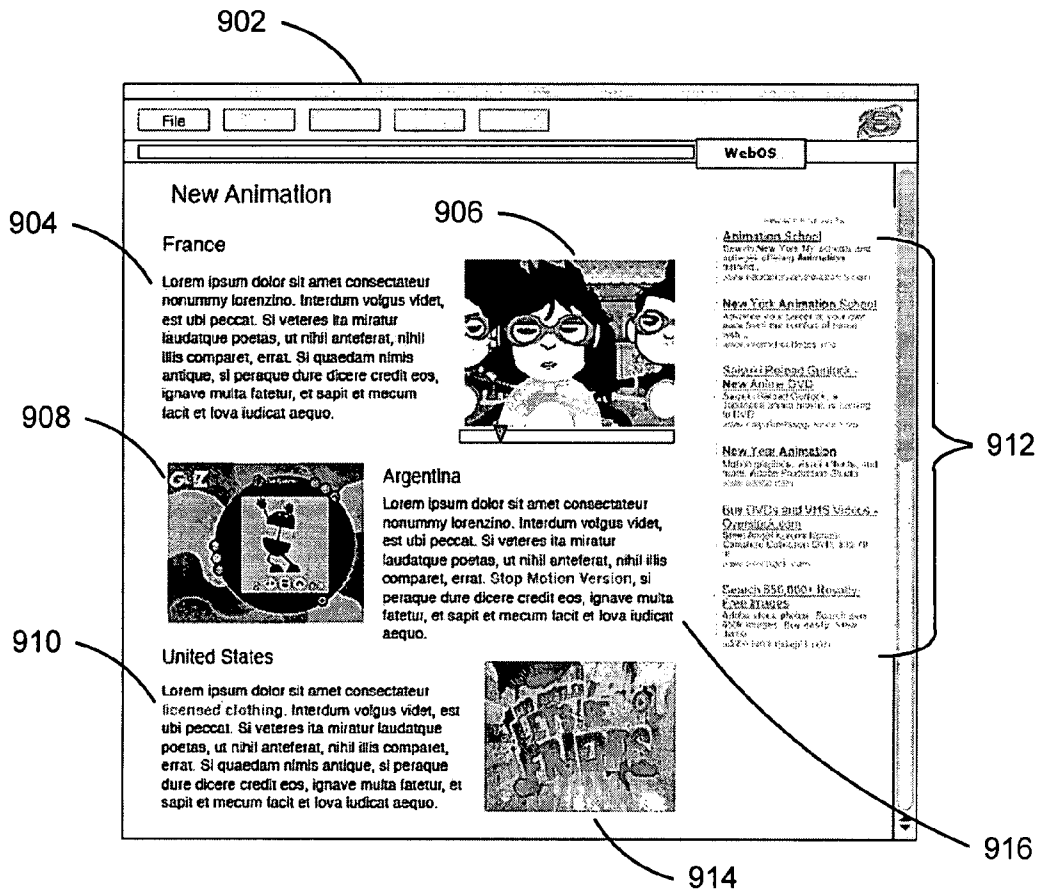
902

File

WebOS

New Animation

904

France

Lorem ipsum dolor sit amet consectateur nonummy lorenzino. Interdum volgus videt, est ubi peccat. Si veteres ita miratur laudatque poetas, ut nihil anteferat, nihil illis comparet, errat. Si quaedam nimis antique, si peraque dure dicere credit eos, ignave multa fatetur, et sapit et mecum facit et Iova iudicat aequo.

906

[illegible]

Animation School
Search New York NY schools and colleges offering Animation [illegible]
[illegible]

New York Animation School
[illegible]

Stone Ocean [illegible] - New Anime DVD
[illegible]

New Year Animation
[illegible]

Buy DVDs and VHS Videos - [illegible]
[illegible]

Search 550,000+ Royalty-Free Images
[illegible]

912

908

Argentina

Lorem ipsum dolor sit amet consectateur nonummy lorenzino. Interdum volgus videt, est ubi peccat. Si veteres ita miratur laudatque poetas, ut nihil anteferat, nihil illis comparet, errat. Stop Motion Version, si peraque dure dicere credit eos, ignave multa fatetur, et sapit et mecum facit et Iova iudicat aequo.

910

United States

Lorem ipsum dolor sit amet consectateur licensed clothing. Interdum volgus videt, est ubi peccat. Si veteres ita miratur laudatque poetas, ut nihil anteferat, nihil illis comparet, errat. Si quaedam nimis antique, si peraque dure dicere credit eos, ignave multa fatetur, et sapit et mecum facit et Iova iudicat aequo.

916

914